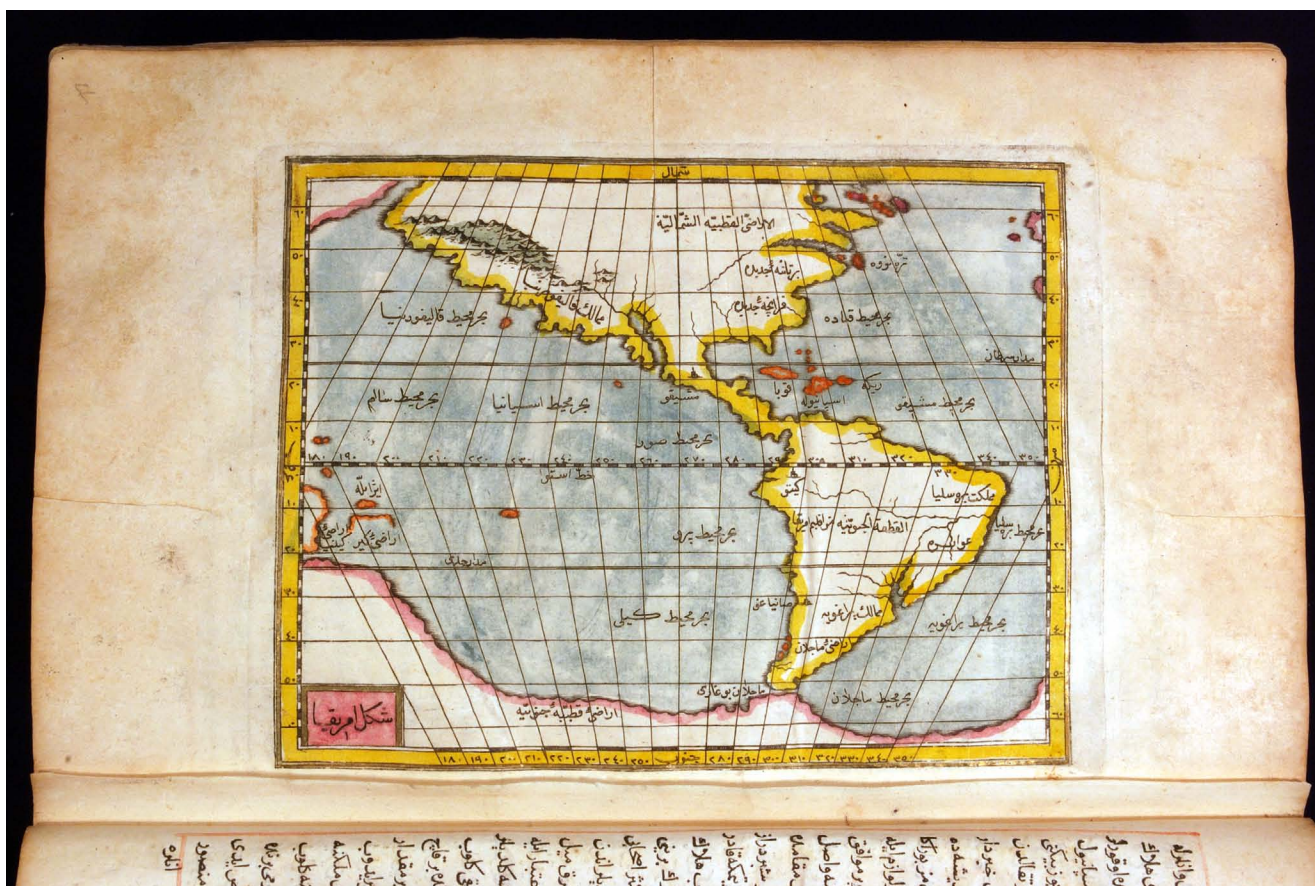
شمال

الاراضی القطبیه الشمالیه

برتانیه جدید

فرانچه جدید

ترانوه

عالم الجدید

بحر محیط قالیفورنیا

بحر محیط قناده

بحر محیط سالم

بحر محیط اسپانیا

مکسیقو

قوبا

اسپانیوله

بحر محیط مسیقو

بحر محیط صون

خط استوا

کیتو

ملکت برسیلیا

القطعة الجنوبیه من اقلیم امریقا

بحر محیط برو

بحر محیط برسیلیا

بحر محیط کیلی

بحر محیط برغونیه

اراضی ماجلان

بحر محیط ماجلان

ماجلان بوغازی

اراضی قطبیه جنوبیه

شکل امریقا

جنوب

١٨٠ ١٩٠ ٢٠٠ ٢١٠ ٢٢٠ ٢٣٠ ٢٤٠ ٢٥٠ ٢٦٠ ٢٧٠ ٢٨٠ ٢٩٠ ٣٠٠ ٣١٠ ٣٢٠ ٣٣٠ ٣٤٠ ٣٥٠

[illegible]